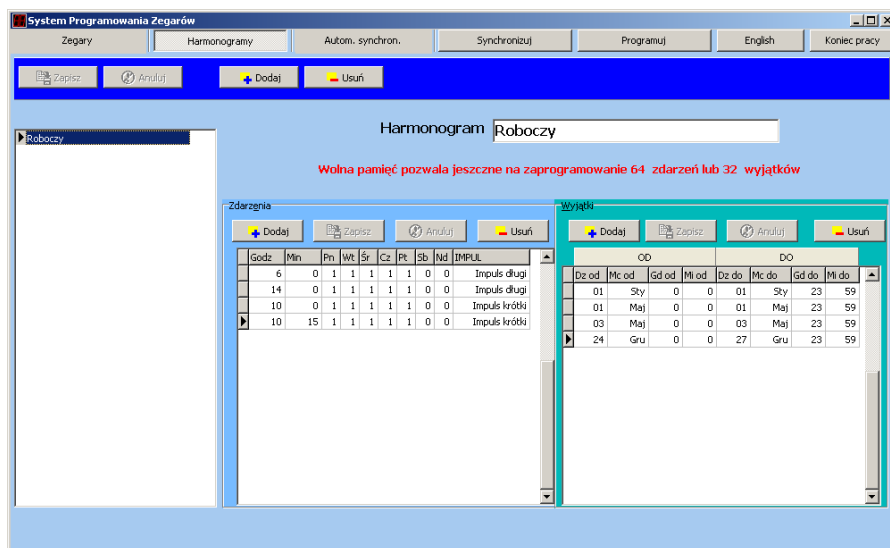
System Programowania Zegarów

Zegary | Harmonogramy | Autom. synchron. | Synchronizuj | Programuj | English | Koniec pracy

Zapisz | Anuluj | Dodaj | Usuń

Roboczy

Harmonogram Roboczy

Wolna pamięć pozwala jeszcze na zaprogramowanie 64 zdarzeń lub 32 wyjątków

Zdarzenia

Dodaj | Zapisz | Anuluj | Usuń

| Godz | Min | Pn | Wt | Śr | Cz | Pt | Sb | Nd | IMPUL |
|---|---|---|---|---|---|---|---|---|---|
| 6 | 0 | 1 | 1 | 1 | 1 | 1 | 0 | 0 | Impuls długi |
| 14 | 0 | 1 | 1 | 1 | 1 | 1 | 0 | 0 | Impuls długi |
| 10 | 0 | 1 | 1 | 1 | 1 | 1 | 0 | 0 | Impuls krótki |
| 10 | 15 | 1 | 1 | 1 | 1 | 1 | 0 | 0 | Impuls krótki |

Wyjątki

Dodaj | Zapisz | Anuluj | Usuń

OD | DO

| Dz od | Mc od | Gd od | Mi od | Dz do | Mc do | Gd do | Mi do |
|---|---|---|---|---|---|---|---|
| 01 | Sty | 0 | 0 | 01 | Sty | 23 | 59 |
| 01 | Maj | 0 | 0 | 01 | Maj | 23 | 59 |
| 03 | Maj | 0 | 0 | 03 | Maj | 23 | 59 |
| 24 | Gru | 0 | 0 | 27 | Gru | 23 | 59 |